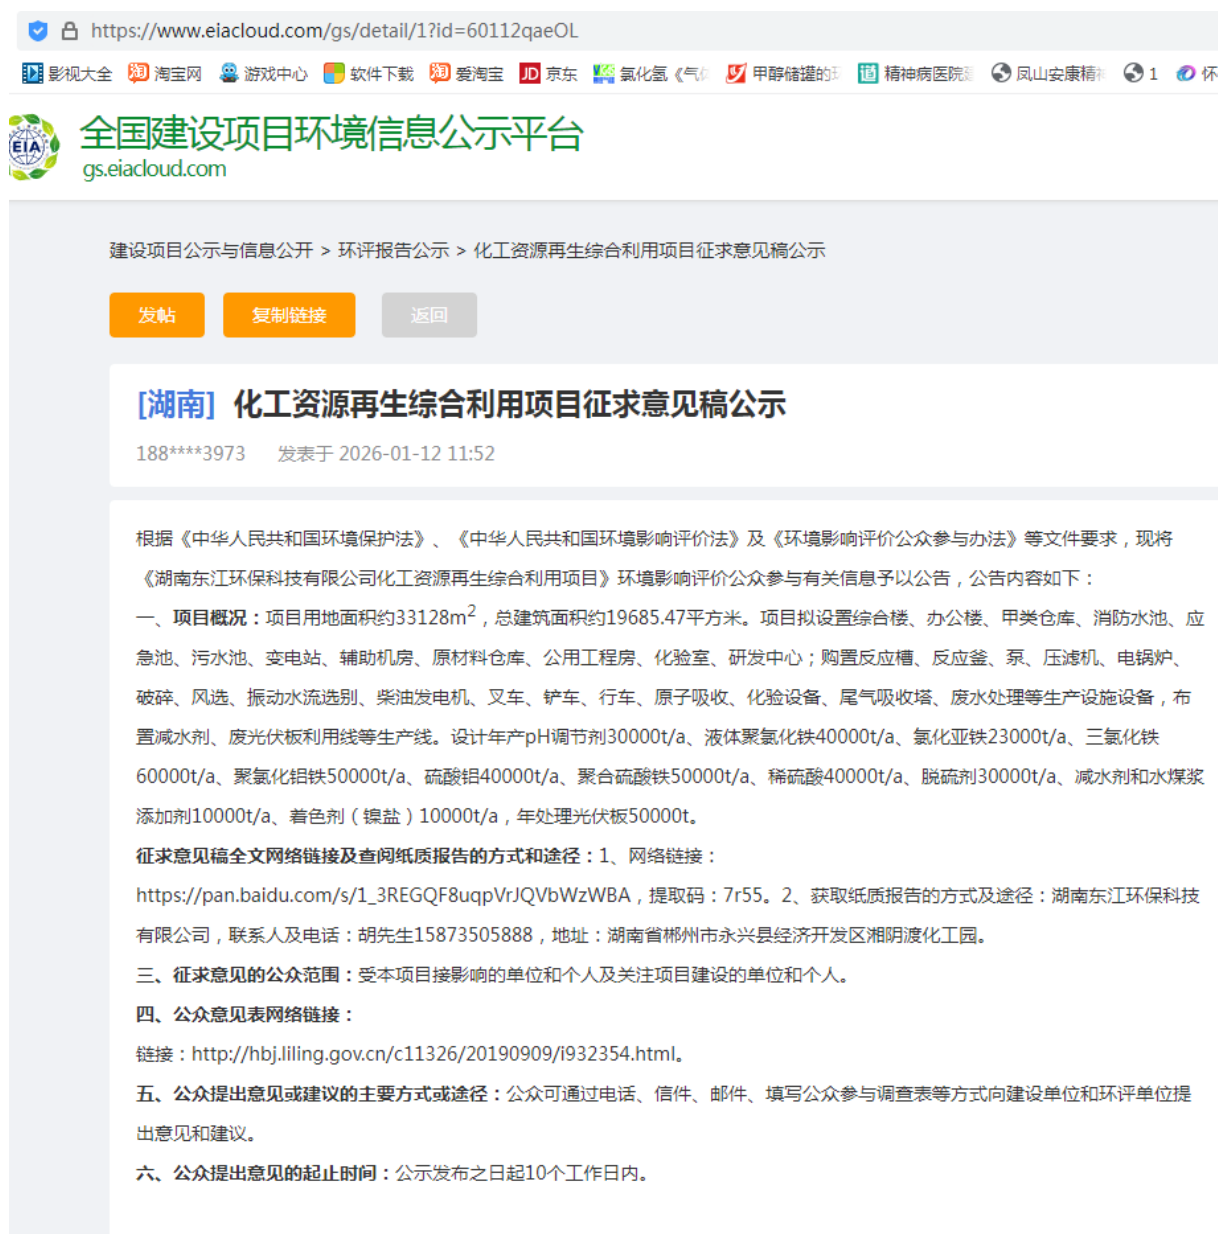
https://www.eiacloud.com/gs/detail/1?id=60112qaeOL

影视大全 淘宝网 游戏中心 软件下载 爱淘宝 京东 氯化氢《气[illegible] 甲醇储罐的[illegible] 精神病医院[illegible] 凤山安康精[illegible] 1 怀

EIA 全国建设项目环境信息公示平台 gs.eiacloud.com

建设项目公示与信息公开 > 环评报告公示 > 化工资源再生综合利用项目征求意见稿公示

发帖 复制链接 返回

[湖南] 化工资源再生综合利用项目征求意见稿公示

188****3973 发表于 2026-01-12 11:52

根据《中华人民共和国环境保护法》、《中华人民共和国环境影响评价法》及《环境影响评价公众参与办法》等文件要求，现将《湖南东江环保科技有限公司化工资源再生综合利用项目》环境影响评价公众参与有关信息予以公告，公告内容如下：

一、项目概况：项目用地面积约33128m$^2$，总建筑面积约19685.47平方米。项目拟设置综合楼、办公楼、甲类仓库、消防水池、应急池、污水池、变电站、辅助机房、原材料仓库、公用工程房、化验室、研发中心；购置反应槽、反应釜、泵、压滤机、电锅炉、破碎、风选、振动水流选别、柴油发电机、叉车、铲车、行车、原子吸收、化验设备、尾气吸收塔、废水处理等生产设施设备，布置减水剂、废光伏板利用线等生产线。设计年产pH调节剂30000t/a、液体聚氯化铁40000t/a、氯化亚铁23000t/a、三氯化铁60000t/a、聚氯化铝铁50000t/a、硫酸铝40000t/a、聚合硫酸铁50000t/a、稀硫酸40000t/a、脱硫剂30000t/a、减水剂和水煤浆添加剂10000t/a、着色剂（镍盐）10000t/a，年处理光伏板50000t。

征求意见稿全文网络链接及查阅纸质报告的方式和途径：1、网络链接：https://pan.baidu.com/s/1_3REGQF8uqpVrJQVbWzWBA，提取码：7r55。2、获取纸质报告的方式及途径：湖南东江环保科技有限公司，联系人及电话：胡先生15873505888，地址：湖南省郴州市永兴县经济开发区湘阴渡化工园。

三、征求意见的公众范围：受本项目接影响的单位和个人及关注项目建设的单位和个人。

四、公众意见表网络链接：

链接：http://hbj.liling.gov.cn/c11326/20190909/i932354.html。

五、公众提出意见或建议的主要方式或途径：公众可通过电话、信件、邮件、填写公众参与调查表等方式向建设单位和环评单位提出意见和建议。

六、公众提出意见的起止时间：公示发布之日起10个工作日内。